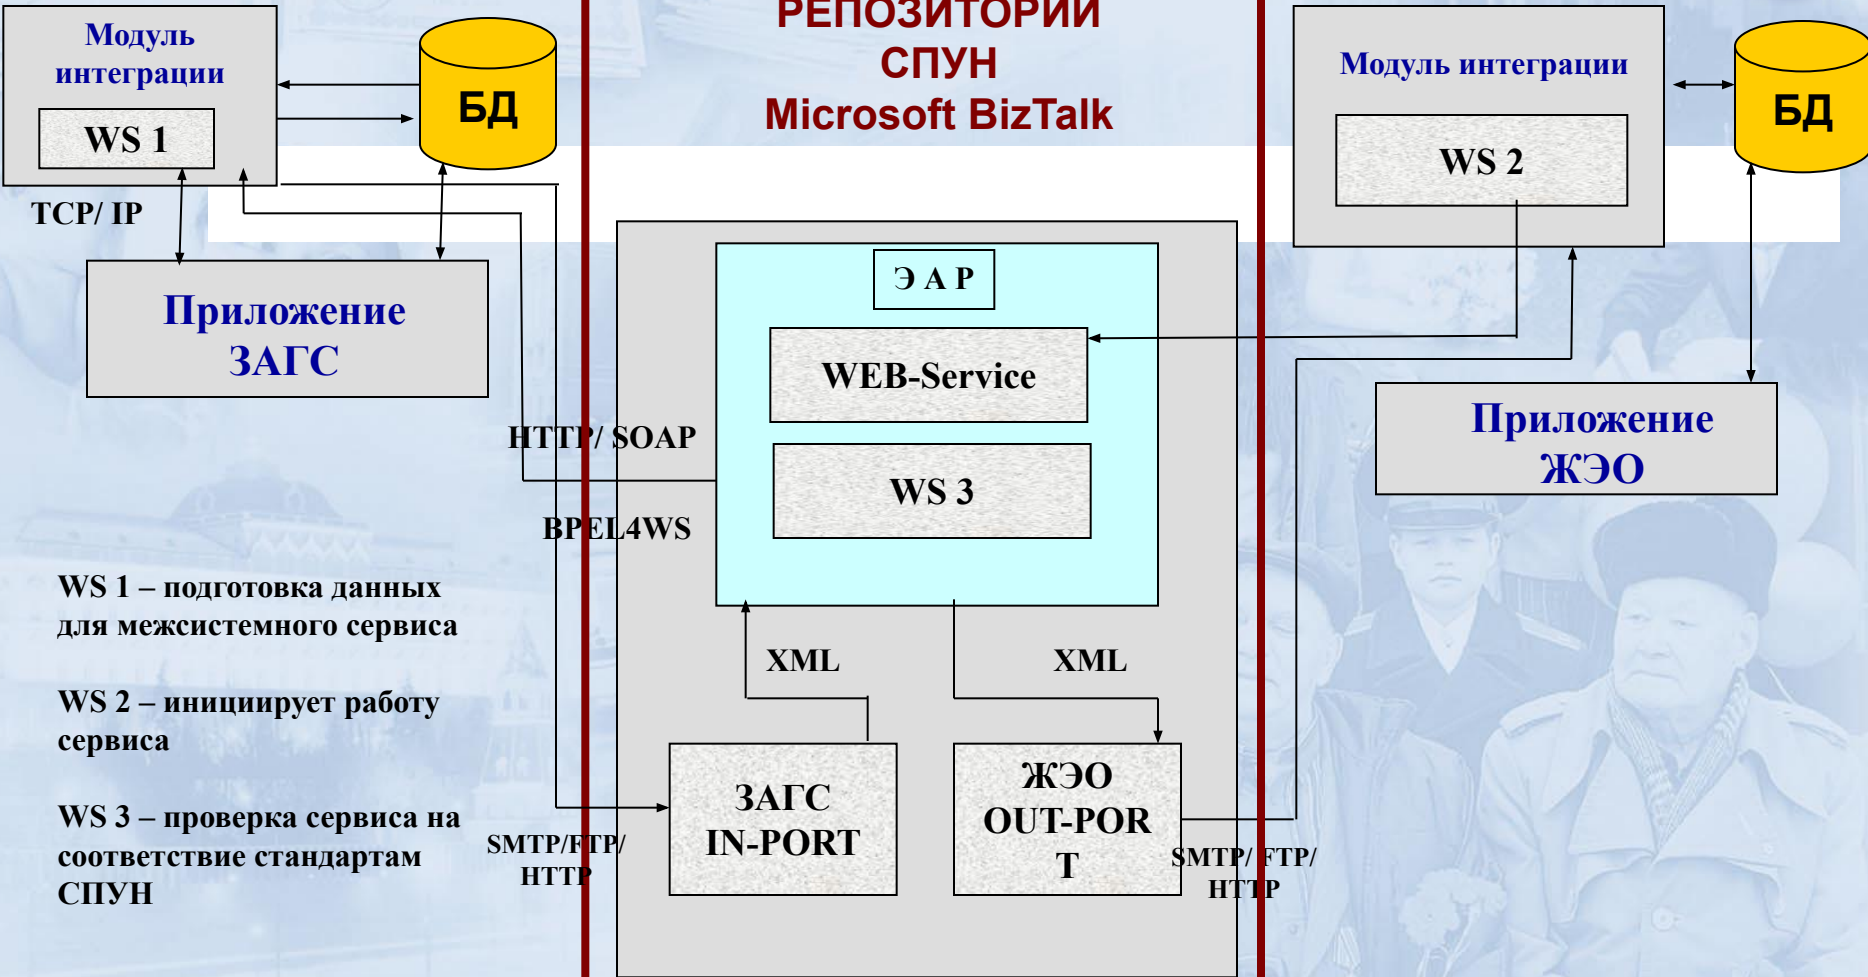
Модуль интеграции

WS 1

БД

РЕПОЗИТОРИЙ СПУН Microsoft BizTalk

Модуль интеграции

WS 2

БД

TCP/ IP

Приложение ЗАГС

Э А Р

WEB-Service

WS 3

Приложение ЖЭО

HTTP/ SOAP

BPEL4WS

WS 1 – подготовка данных для межсистемного сервиса

WS 2 – инициирует работу сервиса

WS 3 – проверка сервиса на соответствие стандартам СПУН

XML

XML

ЗАГС IN-PORT

ЖЭО OUT-POR T

SMTP/FTP/ HTTP

SMTP/ FTP/ HTTP